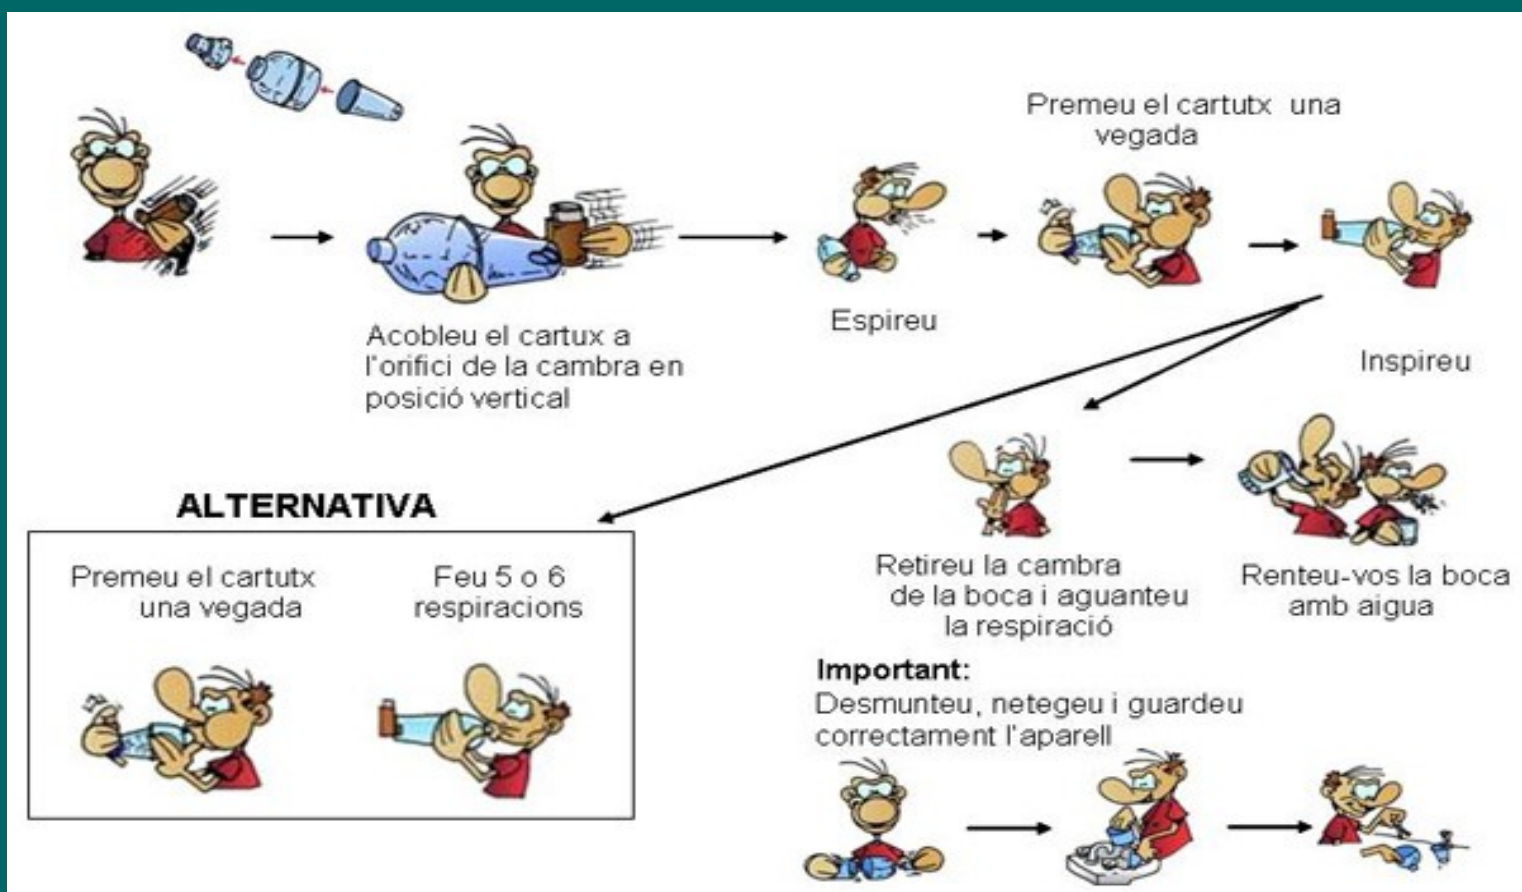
Premeu el cartutx una vegada

Acobleu el cartux a l'orifici de la cambra en posició vertical

Espireu

Inspireu

ALTERNATIVA

Premeu el cartutx una vegada

Feu 5 o 6 respiracions

Retireu la cambra de la boca i aguanteu la respiració

Renteu-vos la boca amb aigua

Important:
Desmunteu, netegeu i guardeu correctament l'aparell